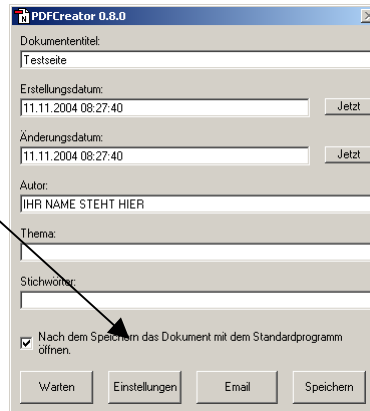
PDFCreator 0.8.0

Dokumententitel:
Testseite

Erstellungsdatum:
11.11.2004 08:27:40
Jetzt

Änderungsdatum:
11.11.2004 08:27:40
Jetzt

Autor:
IHR NAME STEHT HIER

Thema:

Stichwörter:

Nach dem Speichern das Dokument mit dem Standardprogramm öffnen.

Warten
Einstellungen
Email
Speichern